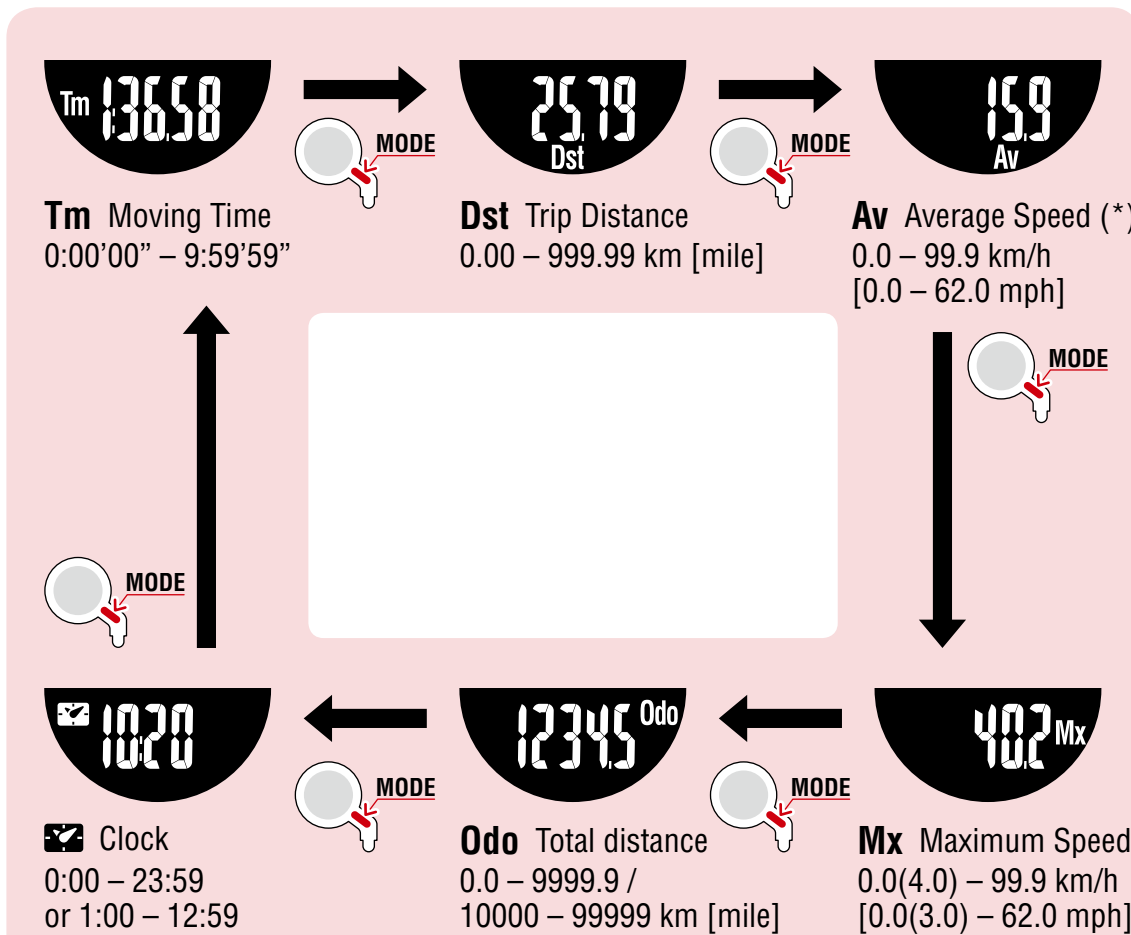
Tm 1:36.58

MODE

25.79 Dst

MODE

15.9 Av

**Tm** Moving Time
0:00'00" – 9:59'59"

**Dst** Trip Distance
0.00 – 999.99 km [mile]

**Av** Average Speed (*)
0.0 – 99.9 km/h
[0.0 – 62.0 mph]

MODE

MODE

10:20

MODE

12345 Odo

MODE

40.2 Mx

Clock
0:00 – 23:59
or 1:00 – 12:59

**Odo** Total distance
0.0 – 9999.9 /
10000 – 99999 km [mile]

**Mx** Maximum Speed
0.0(4.0) – 99.9 km/h
[0.0(3.0) – 62.0 mph]